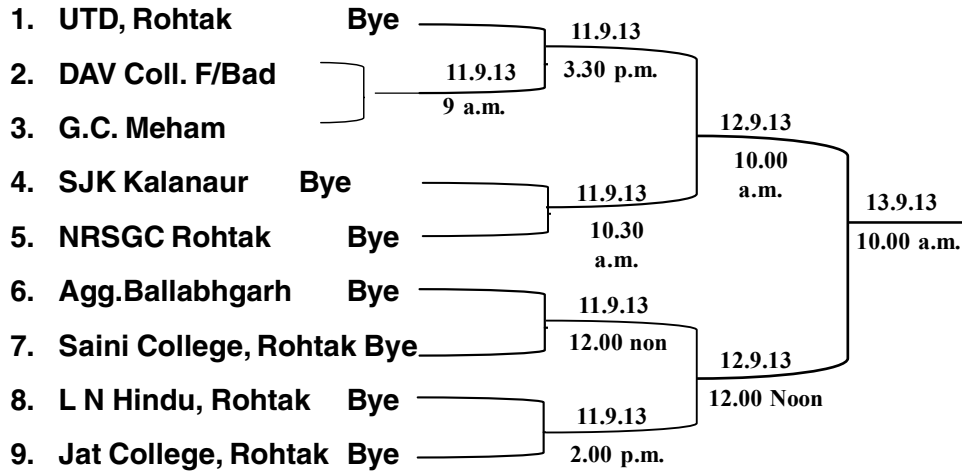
1. UTD, Rohtak Bye

2. DAV Coll. F/Bad

3. G.C. Meham

4. SJK Kalanaur Bye

5. NRSGC Rohtak Bye

6. Agg.Ballabhgarh Bye

7. Saini College, Rohtak Bye

8. L N Hindu, Rohtak Bye

9. Jat College, Rohtak Bye

11.9.13
9 a.m.

11.9.13
3.30 p.m.

11.9.13
10.30
a.m.

12.9.13
10.00
a.m.

11.9.13
12.00 non

11.9.13
2.00 p.m.

12.9.13
12.00 Noon

13.9.13
10.00 a.m.